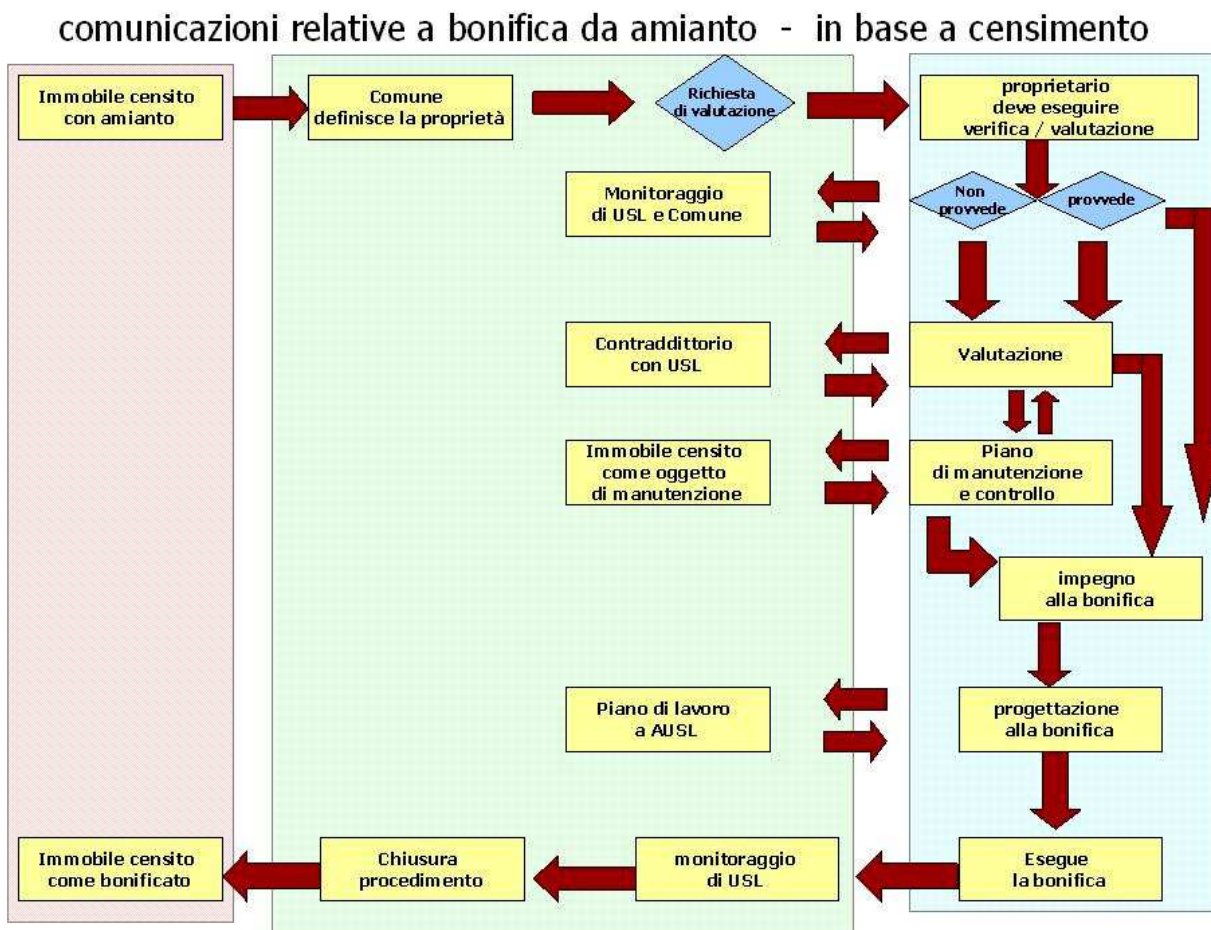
comunicazioni relative a bonifica da amianto - in base a censimento

Immobile censito con amianto

Comune definisce la proprietà

Richiesta di valutazione

proprietario deve eseguire verifica / valutazione

Monitoraggio di USL e Comune

Non provvede

provvede

Contraddittorio con USL

Valutazione

Immobile censito come oggetto di manutenzione

Piano di manutenzione e controllo

impegno alla bonifica

Piano di lavoro a AUSL

progettazione alla bonifica

Immobile censito come bonificato

Chiusura procedimento

monitoraggio di USL

Esegue la bonifica